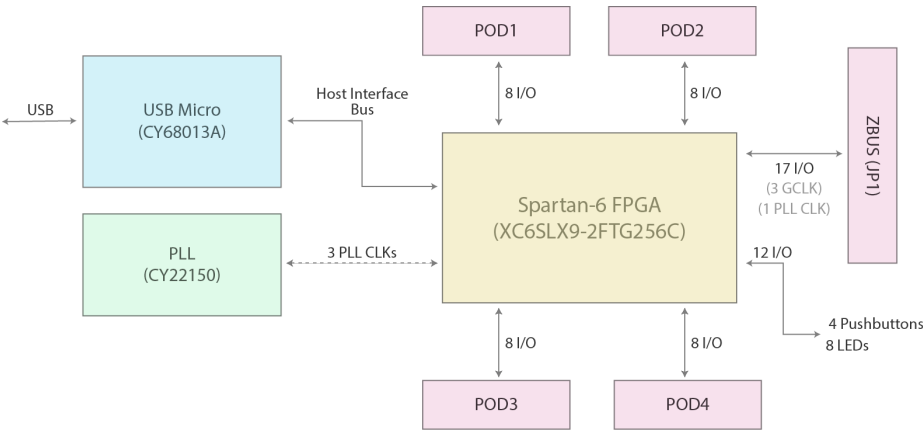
POD1

POD2

USB

USB Micro
(CY68013A)

Host Interface
Bus

8 I/O

8 I/O

ZBUS (JP1)

17 I/O
(3 GCLK)
(1 PLL CLK)

Spartan-6 FPGA
(XC6SLX9-2FTG256C)

PLL
(CY22150)

3 PLL CLKs

12 I/O

4 Pushbuttons
8 LEDs

8 I/O

8 I/O

POD3

POD4